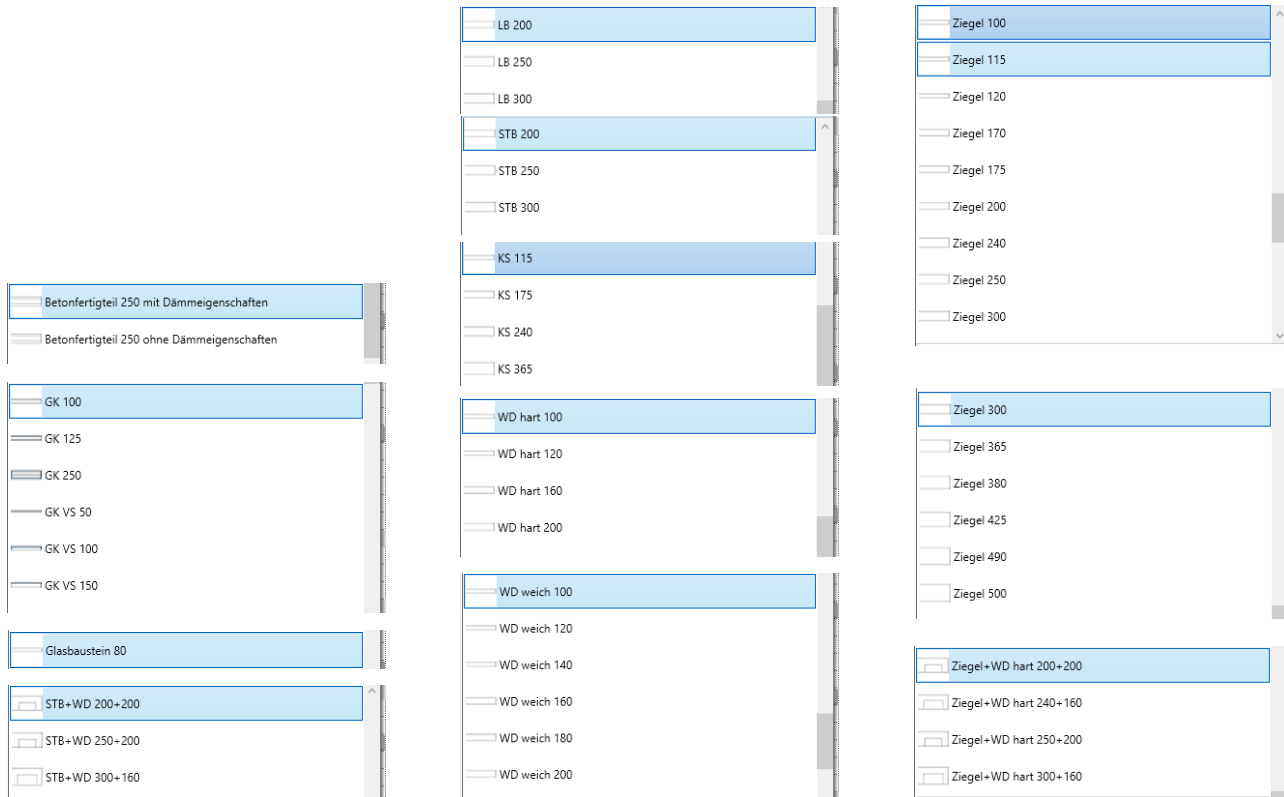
Betonfertigteil 250 mit Dämmeigenschaften
Betonfertigteil 250 ohne Dämmeigenschaften

GK 100
GK 125
GK 250
GK VS 50
GK VS 100
GK VS 150

Glasbaustein 80

STB+WD 200+200
STB+WD 250+200
STB+WD 300+160

LB 200
LB 250
LB 300

STB 200
STB 250
STB 300

KS 115
KS 175
KS 240
KS 365

WD hart 100
WD hart 120
WD hart 160
WD hart 200

WD weich 100
WD weich 120
WD weich 140
WD weich 160
WD weich 180
WD weich 200

Ziegel 100
Ziegel 115
Ziegel 120
Ziegel 170
Ziegel 175
Ziegel 200
Ziegel 240
Ziegel 250
Ziegel 300

Ziegel 300
Ziegel 365
Ziegel 380
Ziegel 425
Ziegel 490
Ziegel 500

Ziegel+WD hart 200+200
Ziegel+WD hart 240+160
Ziegel+WD hart 250+200
Ziegel+WD hart 300+160